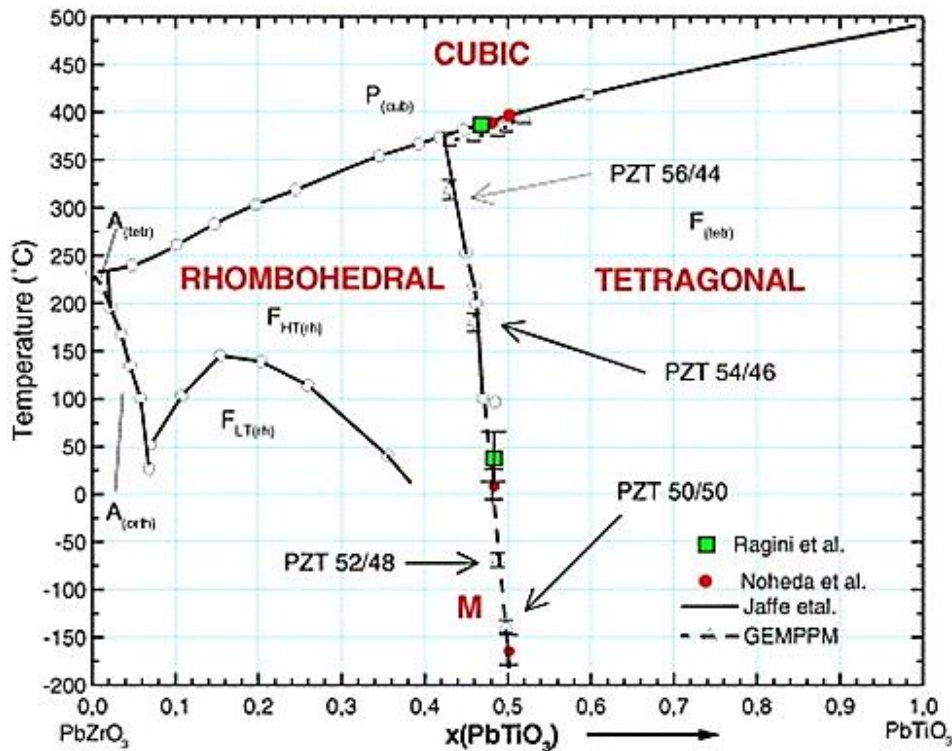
500
450
400
350
300
250
200
150
100
50
0
-50
-100
-150
-200

Temperature (°C)

CUBIC

$P_{(cub)}$

PZT 56/44

$A_{(tetr)}$

$F_{(tetr)}$

RHOMBOHEDRAL

TETRAGONAL

$F_{HT(rh)}$

PZT 54/46

$F_{LT(rh)}$

$A_{(orth)}$

PZT 50/50

Ragini et al.

Noheda et al.

Jaffe etal.

GEMPPM

PZT 52/48

M

0,0 0,1 0,2 0,3 0,4 0,5 0,6 0,7 0,8 0,9 1,0

$PbZrO_3$

x($PbTiO_3$)

$PbTiO_3$